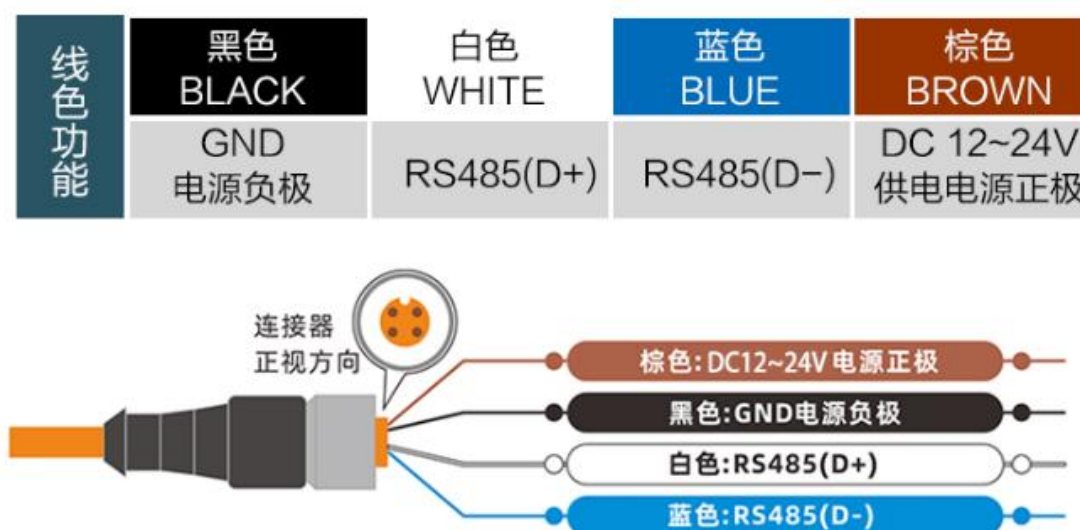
| 线色功能 | 黑色 BLACK | 白色 WHITE | 蓝色 BLUE | 棕色 BROWN |
|---|---|---|---|---|
| | GND 电源负极 | RS485(D+) | RS485(D−) | DC 12~24V 供电电源正极 |

连接器正视方向

棕色: DC12~24V 电源正极

黑色: GND电源负极

白色: RS485(D+)

蓝色: RS485(D-)